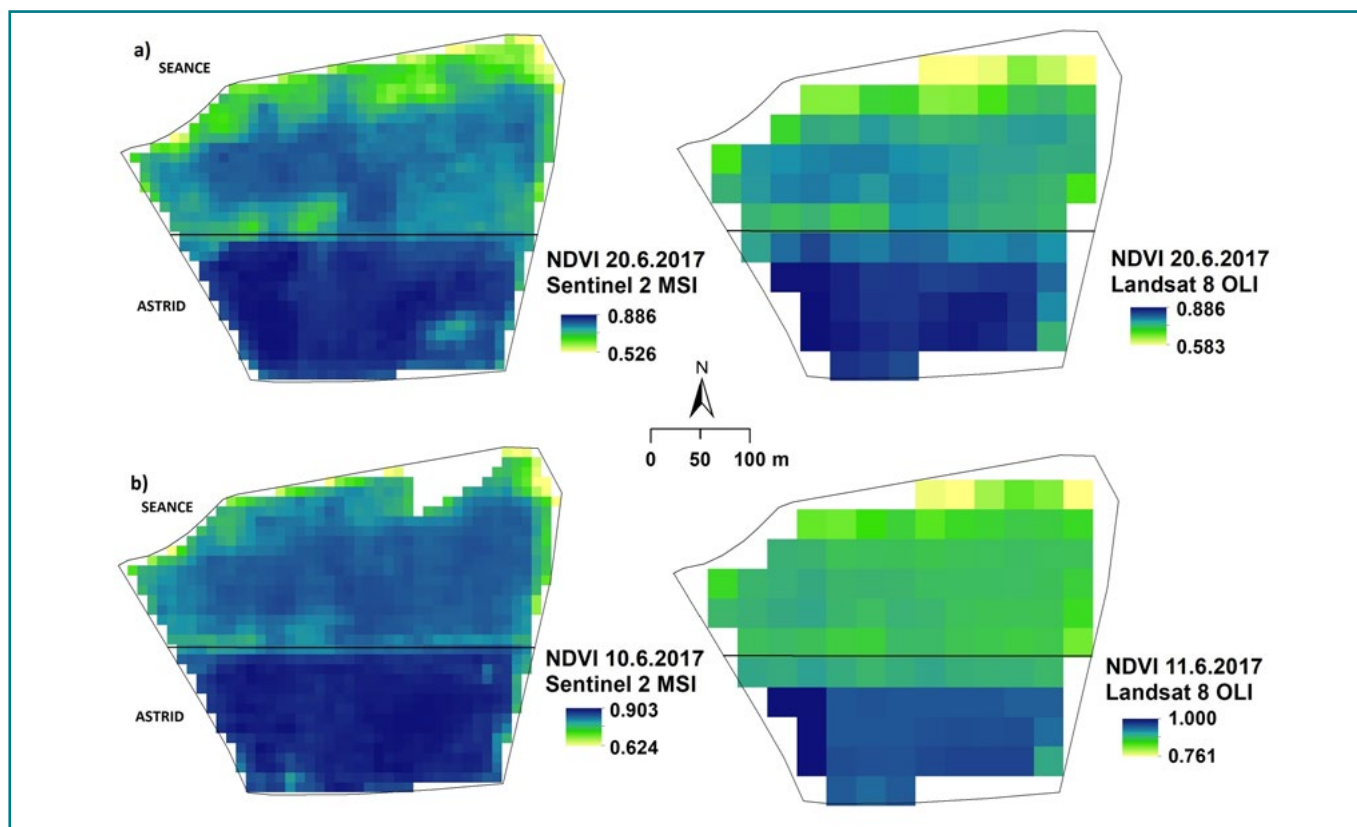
a)

SEANCE

ASTRID

NDVI 20.6.2017
Sentinel 2 MSI

0.886

0.526

NDVI 20.6.2017
Landsat 8 OLI

0.886

0.583

N

0 50 100 m

b)

SEANCE

ASTRID

NDVI 10.6.2017
Sentinel 2 MSI

0.903

0.624

NDVI 11.6.2017
Landsat 8 OLI

1.000

0.761